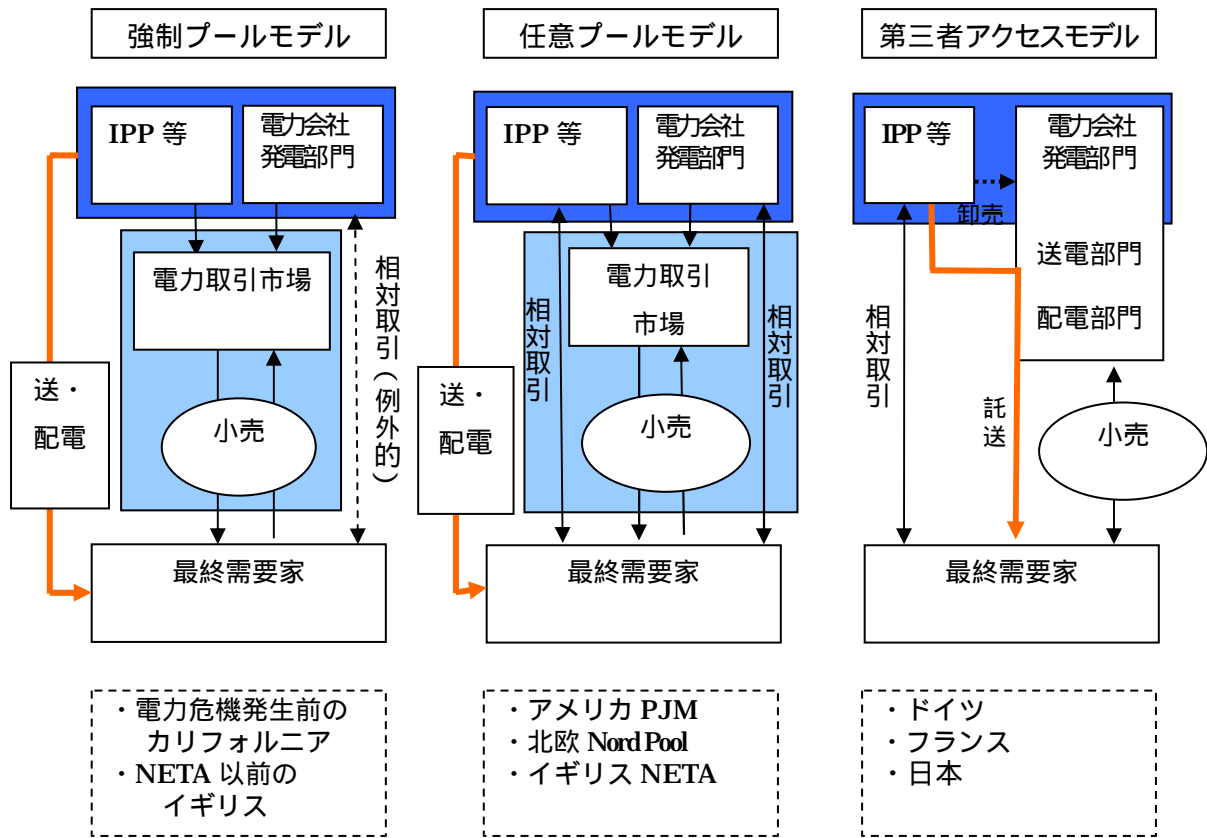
強制プールモデル

IPP 等

電力会社
発電部門

電力取引市場

相対取引（例外的）

送・配電

小売

最終需要家

・電力危機発生前のカリフォルニア
・NETA 以前のイギリス

任意プールモデル

IPP 等

電力会社
発電部門

電力取引
市場

相対取引

相対取引

送・配電

小売

最終需要家

・アメリカ PJM
・北欧 Nord Pool
・イギリス NETA

第三者アクセスモデル

IPP 等

電力会社
発電部門

卸売

送電部門

配電部門

相対取引

託送

小売

最終需要家

・ドイツ
・フランス
・日本